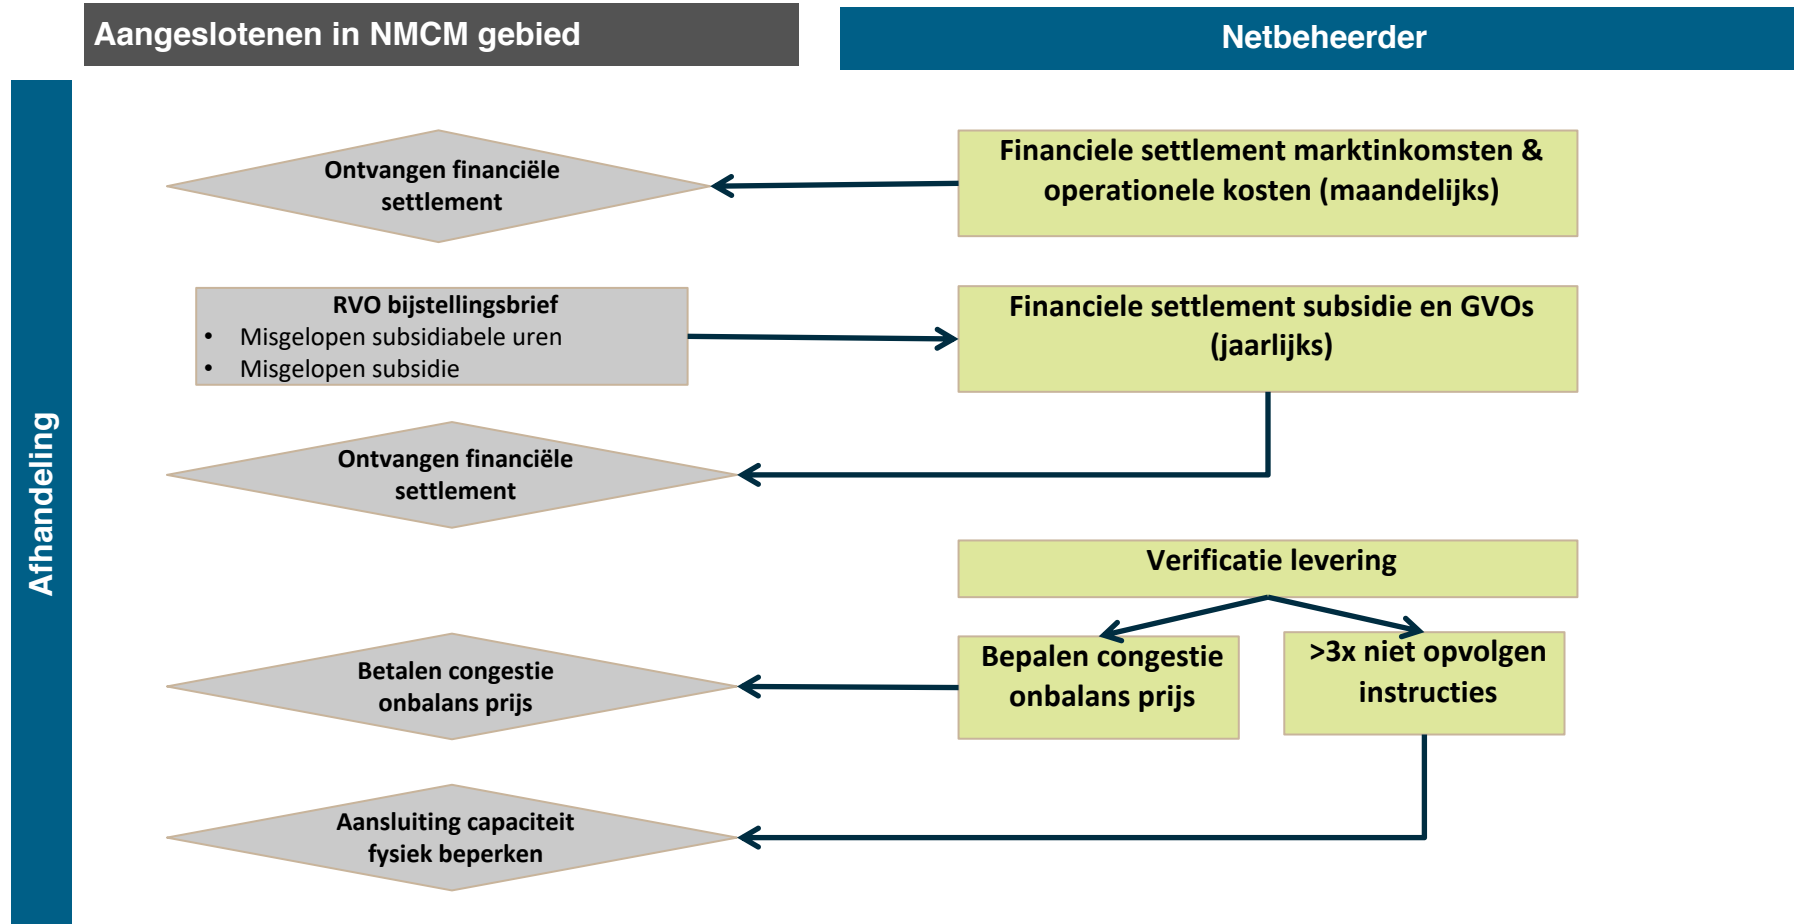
Aangeslotenen in NMCM gebied

Netbeheerder

Afhandeling

Ontvangen financiële settlement

Financiele settlement marktinkomsten & operationele kosten (maandelijks)

RVO bijstellingsbrief
• Misgelopen subsidiabele uren
• Misgelopen subsidie

Financiele settlement subsidie en GVOs (jaarlijks)

Ontvangen financiële settlement

Verificatie levering

Bepalen congestie onbalans prijs

>3x niet opvolgen instructies

Betalen congestie onbalans prijs

Aansluiting capaciteit fysiek beperken